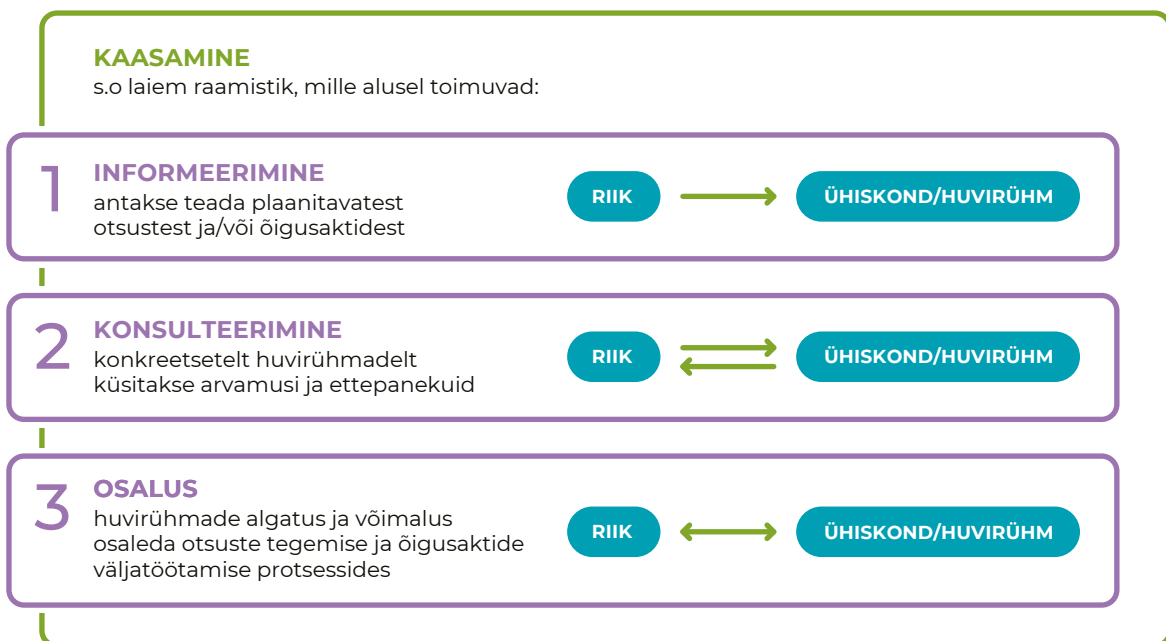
KAASAMINE
s.o laiem raamistik, mille alusel toimuvad:

1
INFORMEERIMINE
antakse teada plaanitavatest otsustest ja/või õigusaktidest

RIIK
ÜHISKOND/HUVIRÜHM

2
KONSULTEERIMINE
konkreetsetelt huvirühmadelt küsitakse arvamusi ja ettepanekuid

RIIK
ÜHISKOND/HUVIRÜHM

3
OSALUS
huvirühmade algatus ja võimalus osaleda otsuste tegemise ja õigusaktide väljatöötamise protsessides

RIIK
ÜHISKOND/HUVIRÜHM